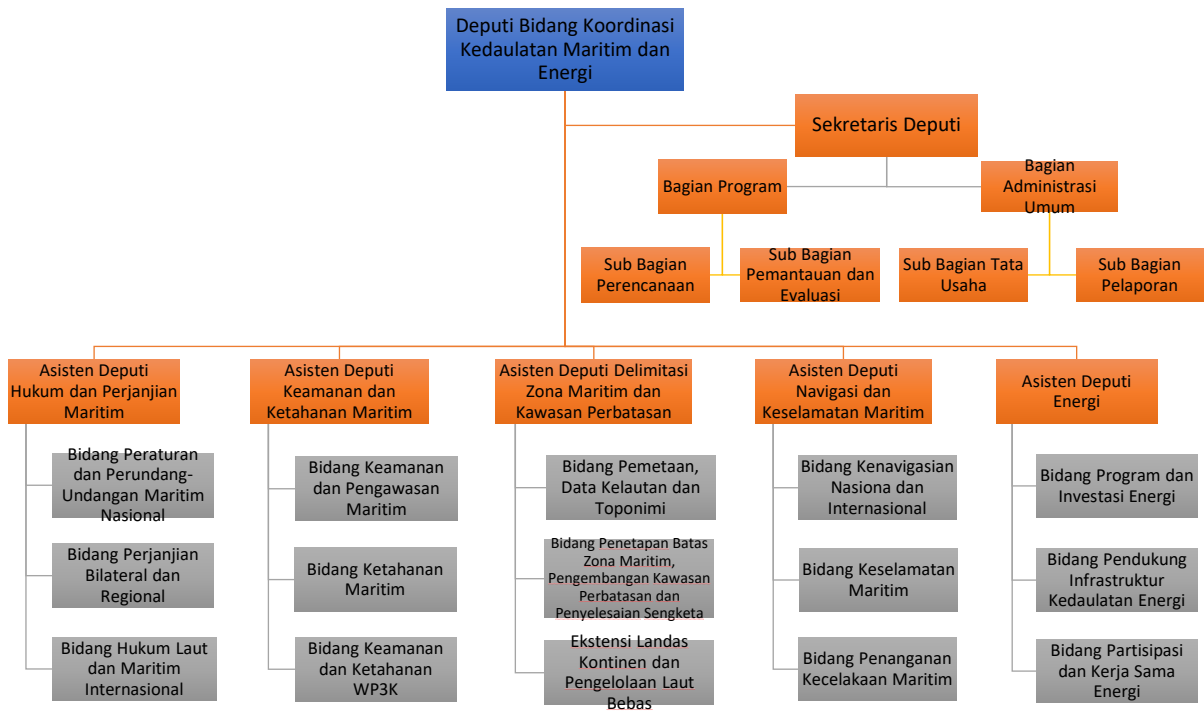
Deputi Bidang Koordinasi Kedaulatan Maritim dan Energi

Sekretaris Deputi

Bagian Program

Bagian Administrasi Umum

Sub Bagian Perencanaan

Sub Bagian Pemantauan dan Evaluasi

Sub Bagian Tata Usaha

Sub Bagian Pelaporan

Asisten Deputi Hukum dan Perjanjian Maritim

Bidang Peraturan dan Perundang-Undangan Maritim Nasional

Bidang Perjanjian Bilateral dan Regional

Bidang Hukum Laut dan Maritim Internasional

Asisten Deputi Keamanan dan Ketahanan Maritim

Bidang Keamanan dan Pengawasan Maritim

Bidang Ketahanan Maritim

Bidang Keamanan dan Ketahanan WP3K

Asisten Deputi Delimitasi Zona Maritim dan Kawasan Perbatasan

Bidang Pemetaan, Data Kelautan dan Toponimi

Bidang Penetapan Batas Zona Maritim, Pengembangan Kawasan Perbatasan dan Penyelesaian Sengketa

Ekstensi Landas Kontinen dan Pengelolaan Laut Bebas

Asisten Deputi Navigasi dan Keselamatan Maritim

Bidang Kenavigasian Nasiona dan Internasional

Bidang Keselamatan Maritim

Bidang Penanganan Kecelakaan Maritim

Asisten Deputi Energi

Bidang Program dan Investasi Energi

Bidang Pendukung Infrastruktur Kedaulatan Energi

Bidang Partisipasi dan Kerja Sama Energi